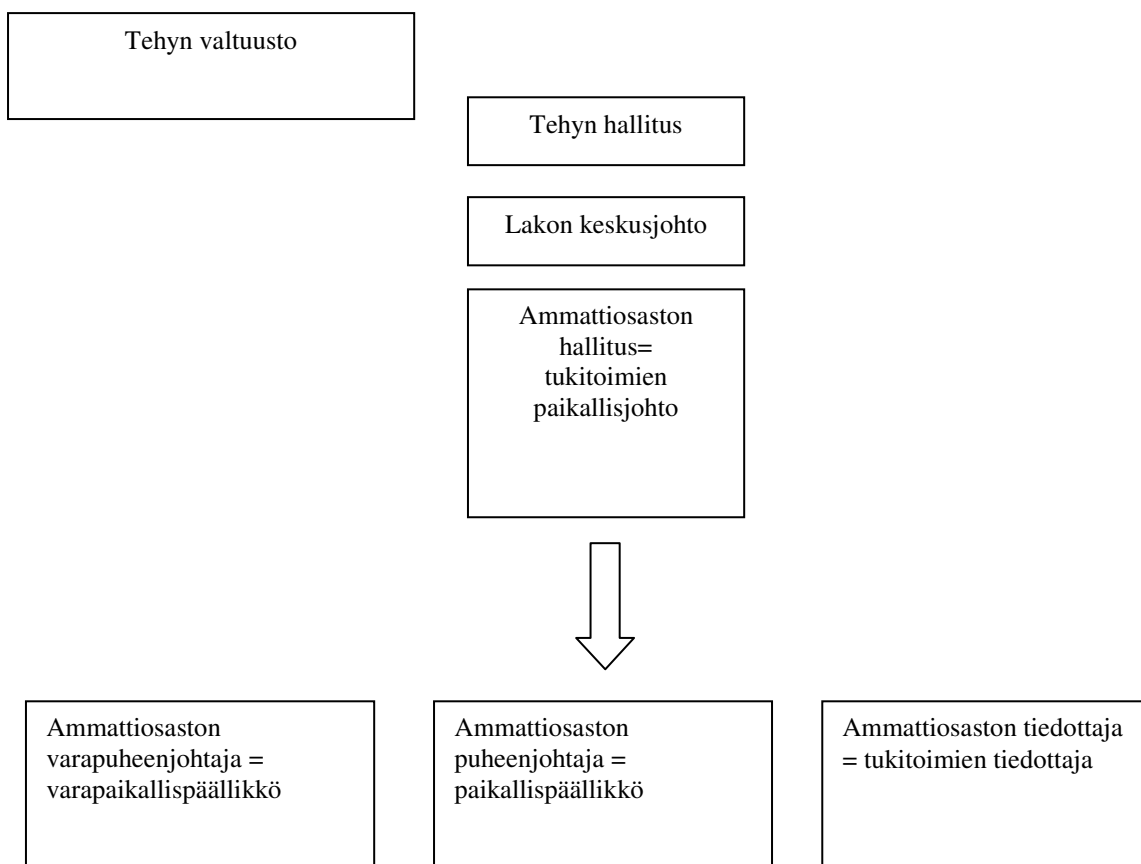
Tehyn valtuusto

Tehyn hallitus

Lakon keskusjohto

Ammattiosaston hallitus= tukitoimien paikallisjohto

Ammattiosaston varapuheenjohtaja = varapaikallispäällikkö

Ammattiosaston puheenjohtaja = paikallispäällikkö

Ammattiosaston tiedottaja = tukitoimien tiedottaja